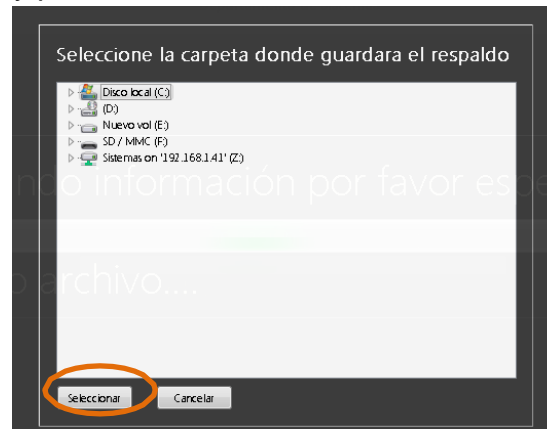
Seleccione la carpeta donde guardara el respaldo

Disco local (C:)
(D:)
Nuevo vol (E:)
SD / MMC (F:)
Sistemas on '192.168.1.41' (Z:)

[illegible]ndo información por favor espe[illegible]

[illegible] archivo....

Seleccionar
Cancelar